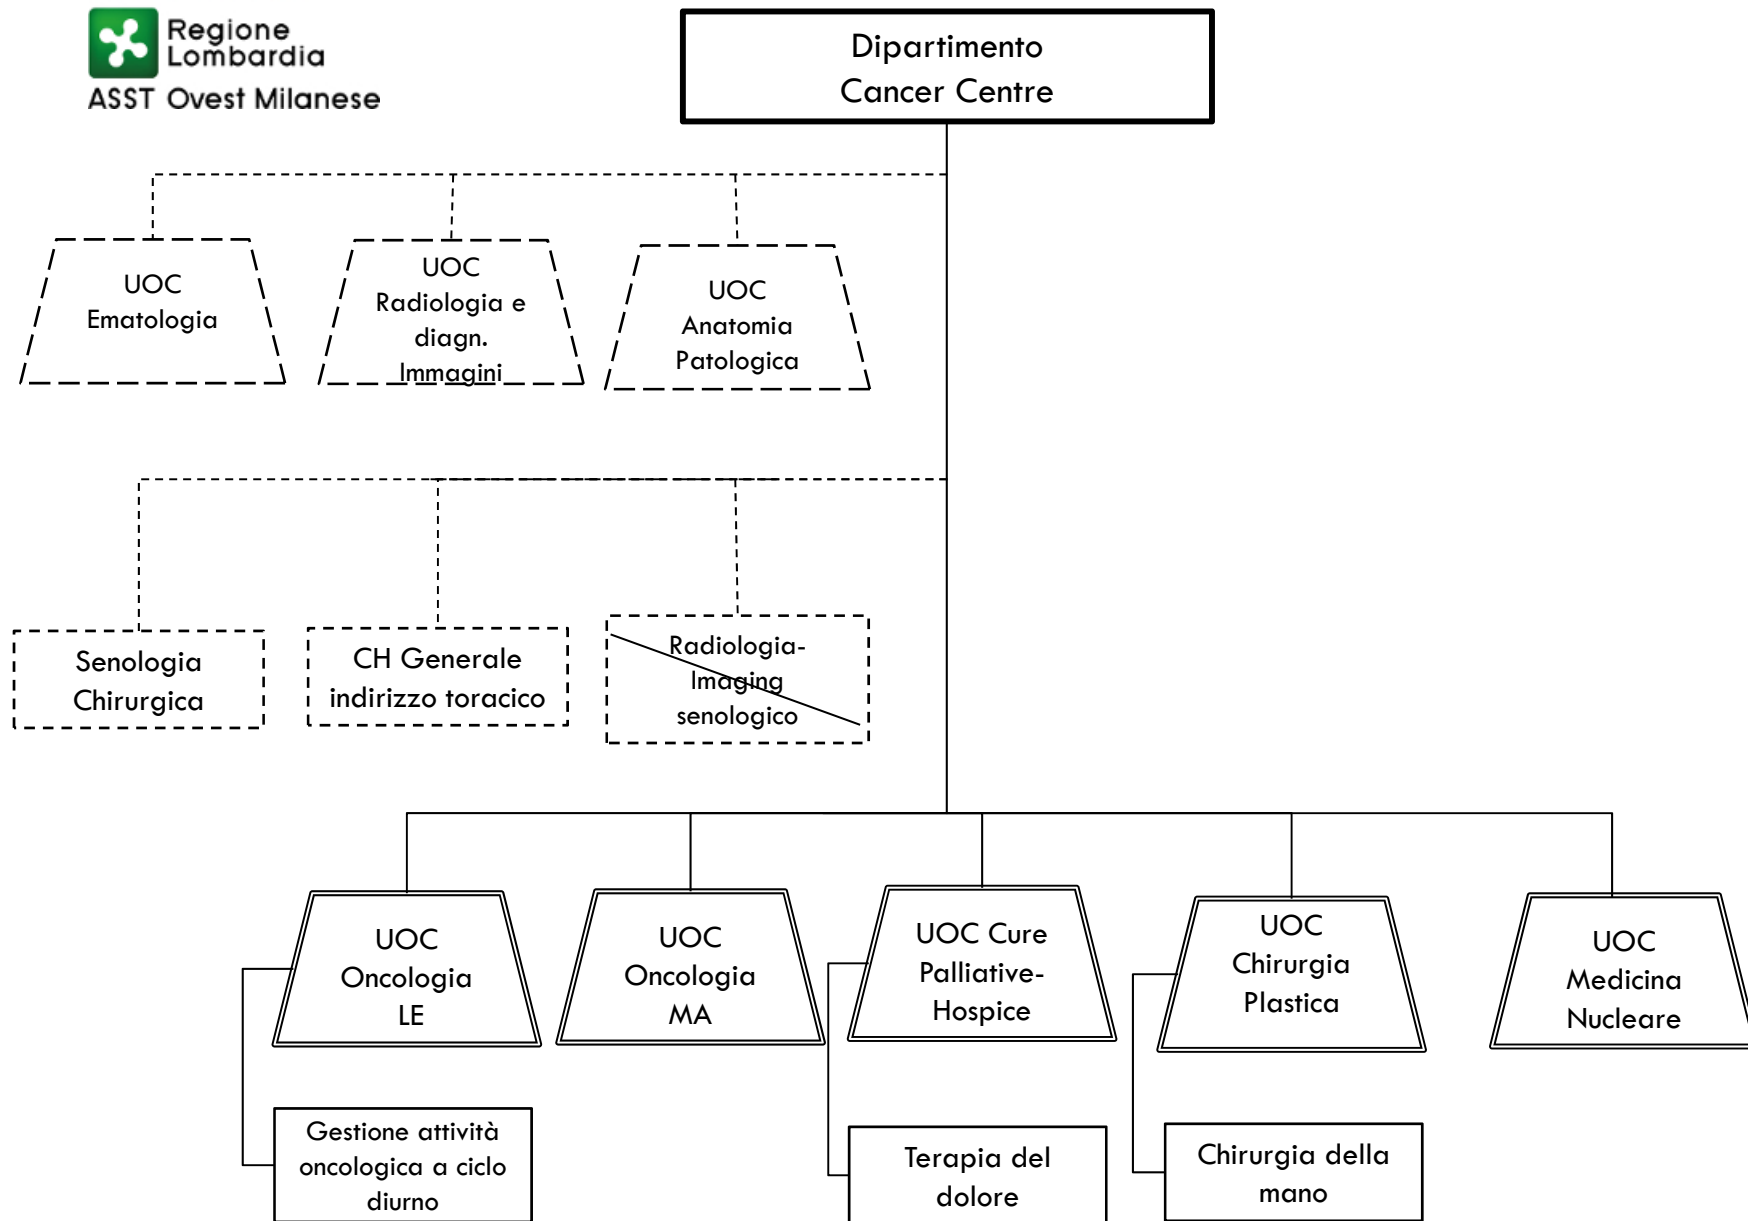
Regione Lombardia
ASST Ovest Milanese

Dipartimento
Cancer Centre

UOC
Ematologia

UOC
Radiologia e diagn. Immagini

UOC
Anatomia Patologica

Senologia Chirurgica

CH Generale indirizzo toracico

Radiologia-Imaging senologico

UOC
Oncologia
LE

UOC
Oncologia
MA

UOC Cure Palliative-Hospice

UOC
Chirurgia Plastica

UOC
Medicina Nucleare

Gestione attività oncologica a ciclo diurno

Terapia del dolore

Chirurgia della mano